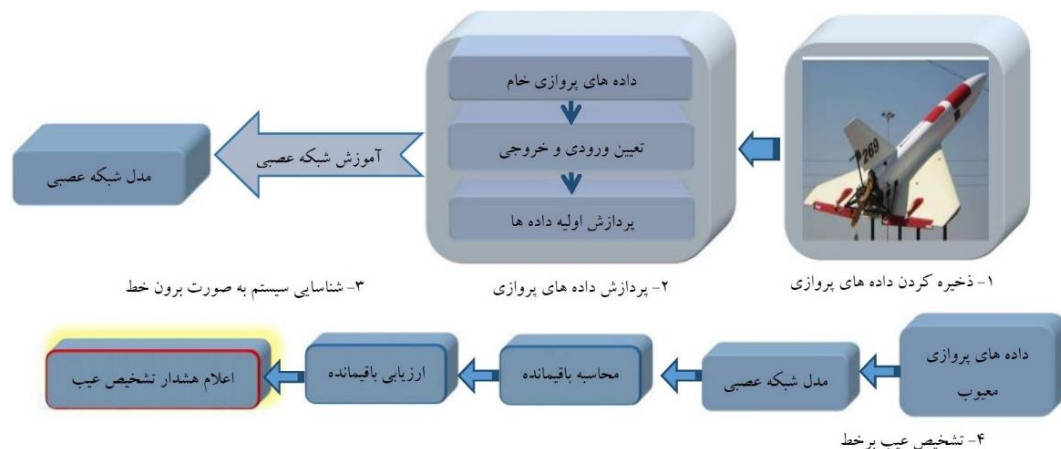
داده های پروازی خام

تعیین ورودی و خروجی

پردازش اولیه داده ها

آموزش شبکه عصبی

مدل شبکه عصبی

289

۱- ذخیره کردن داده های پروازی

۲- پردازش داده های پروازی

۳- شناسایی سیستم به صورت برون خط

داده های پروازی معیوب

مدل شبکه عصبی

محاسبه باقیمانده

ارزیابی باقیمانده

اعلام هشدار تشخیص عیب

۴- تشخیص عیب برخط